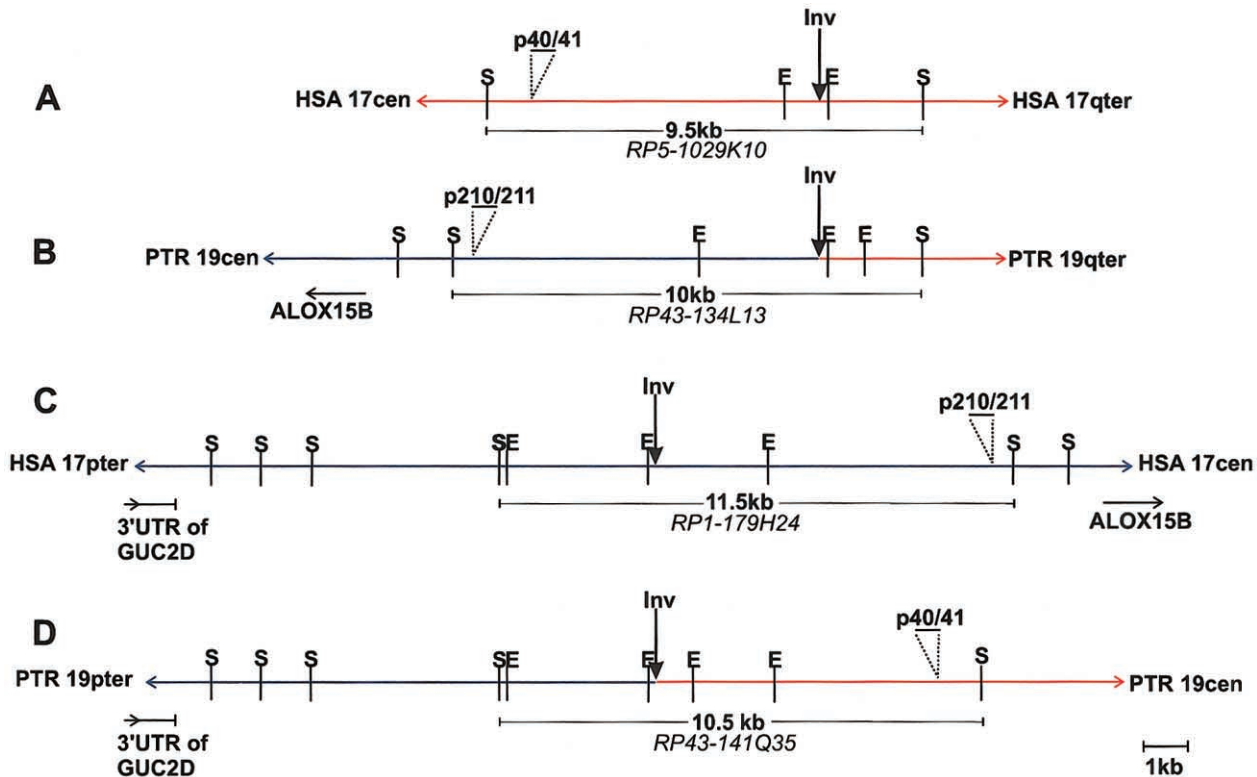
A
p40/41
Inv
HSA 17cen
S
E
E
S
HSA 17qter
9.5kb
RP5-1029K10

B
p210/211
Inv
PTR 19cen
S
S
E
E
E
S
PTR 19qter
ALOX15B
10kb
RP43-134L13

C
Inv
p210/211
HSA 17pter
S
S
S
S
E
E
E
S
S
HSA 17cen
3'UTR of GUC2D
11.5kb
RP1-179H24
ALOX15B

D
Inv
p40/41
PTR 19pter
S
S
S
S
E
E
E
E
S
PTR 19cen
3'UTR of GUC2D
10.5 kb
RP43-141Q35
1kb